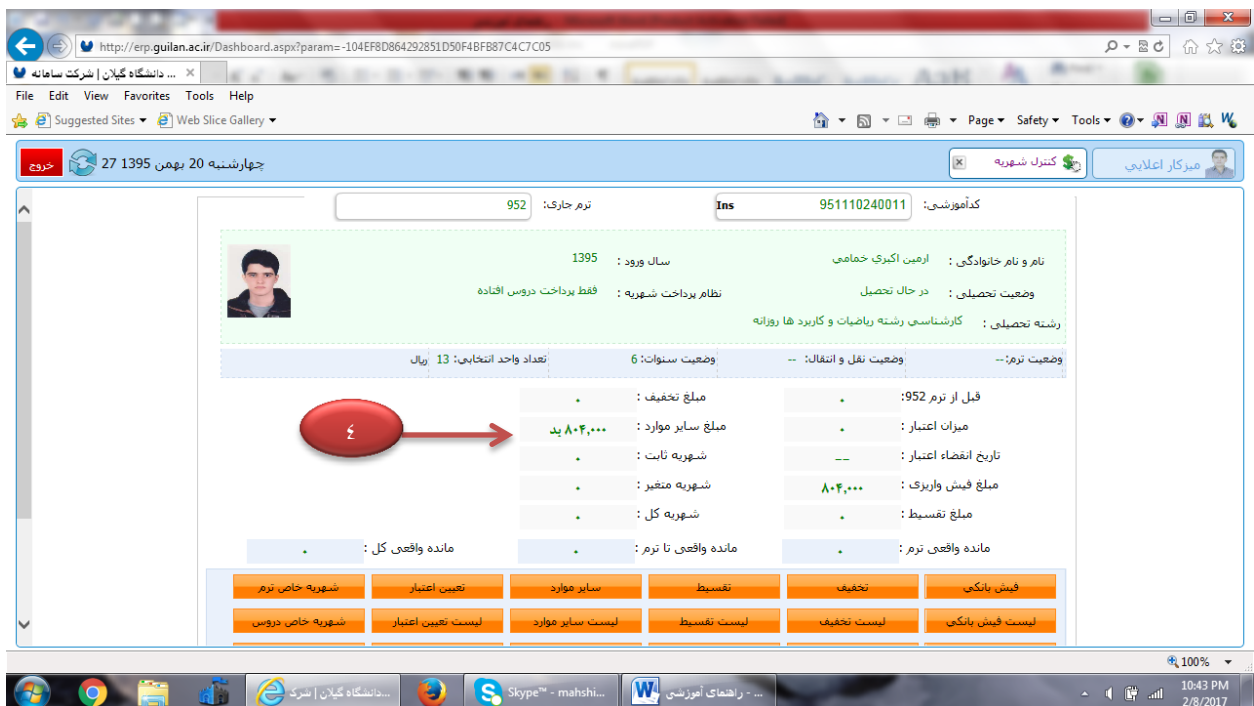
http://erp.guilan.ac.ir/Dashboard.aspx?param=-104EF8D864292851D50F4BFB87C4C7C05

... دانشگاه گیلان | شرکت سامانه

File Edit View Favorites Tools Help

Suggested Sites ▾ Web Slice Gallery ▾

Page ▾ Safety ▾ Tools ▾

خروج 27 چهارشنبه 20 بهمن 1395

کنترل شهریه

میرکار اعلایی

ترم جاری: 952

کدآموزشی: 951110240011 Ins

نام و نام خانوادگی : ارمین اکبری خمامی

سال ورود : 1395

وضعیت تحصیلی : در حال تحصیل

نظام پرداخت شهریه : فقط پرداخت دروس افتاده

رشته تحصیلی : کارشناسی رشته ریاضیات و کاربرد ها روزانه

وضعیت ترم:--

وضعیت نقل و انتقال: --

وضعیت سنوات: 6

تعداد واحد انتخابی: 13 ریال

قبل از ترم 952: ۰

مبلغ تخفیف : ۰

میزان اعتبار : ۰

مبلغ سایر موارد : ۸۰۴,۰۰۰ بد

۴

تاریخ انقضاء اعتبار : __

شهریه ثابت : ۰

مبلغ فیش واریزی : ۸۰۴,۰۰۰

شهریه متغیر : ۰

مبلغ تقسیط : ۰

شهریه کل : ۰

مانده واقعی ترم : ۰

مانده واقعی تا ترم : ۰

مانده واقعی کل : ۰

فیش بانکی | تخفیف | تقسیط | سایر موارد | تعیین اعتبار | شهریه خاص ترم

لیست فیش بانکی | لیست تخفیف | لیست تقسیط | لیست سایر موارد | لیست تعیین اعتبار | شهریه خاص دروس

100%

دانشگاه گیلان | شرک...

Skype™ - mahshi...

راهنمای آموزشی - ...

10:43 PM
2/8/2017